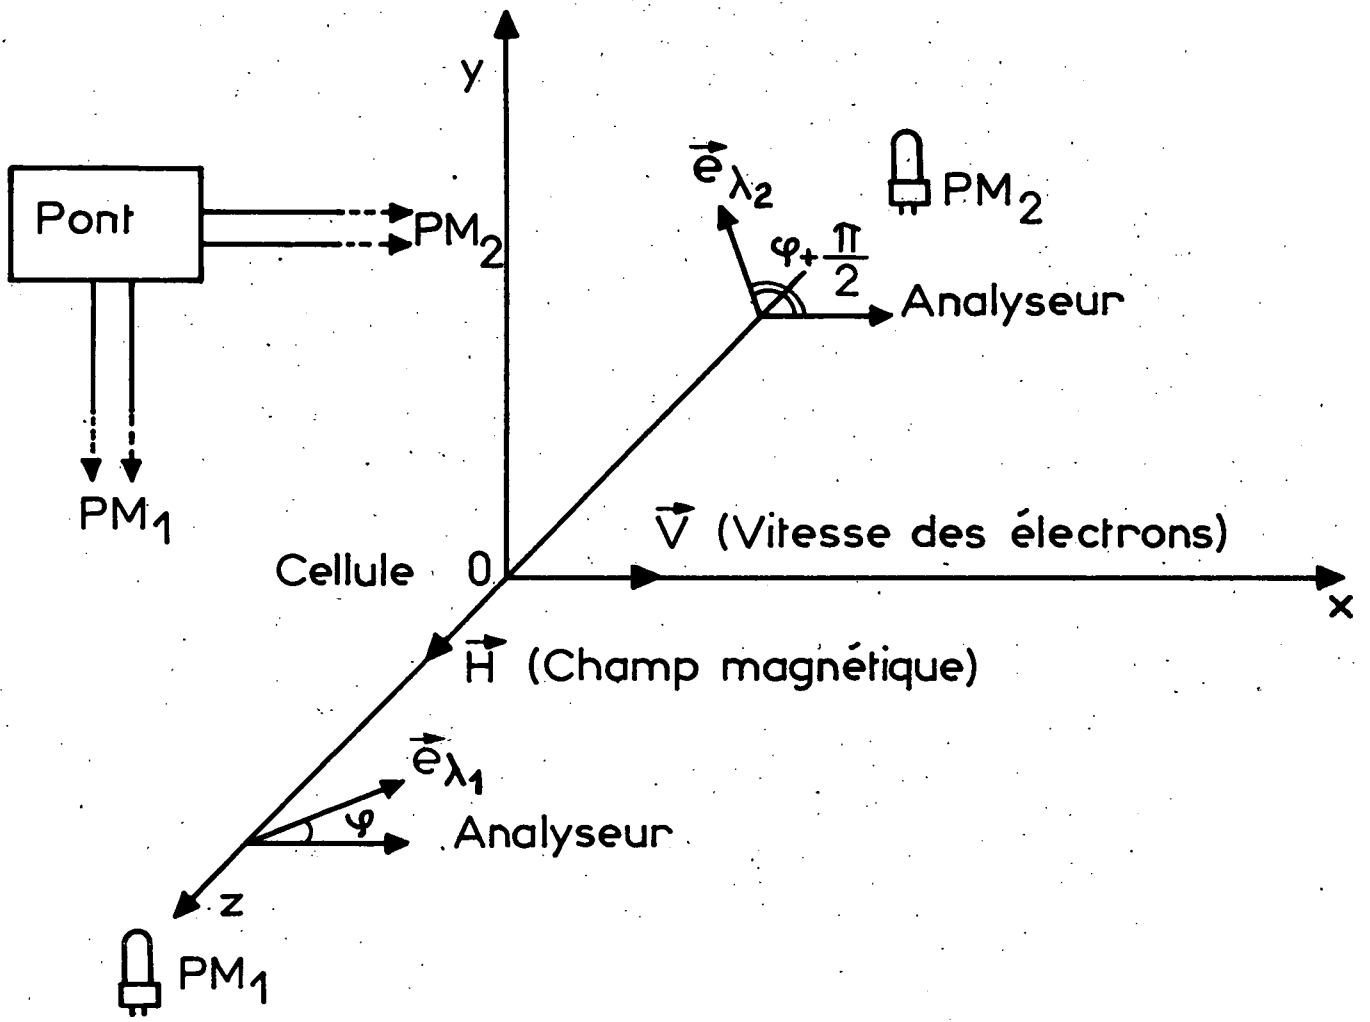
y

Pont

$PM_2$

$PM_1$

$\vec{e}_{\lambda_2}$

$PM_2$

$\varphi+\frac{\pi}{2}$

Analyseur

$\vec{V}$ (Vitesse des électrons)

Cellule

0

x

$\vec{H}$ (Champ magnétique)

$\vec{e}_{\lambda_1}$

$\varphi$

Analyseur

z

$PM_1$